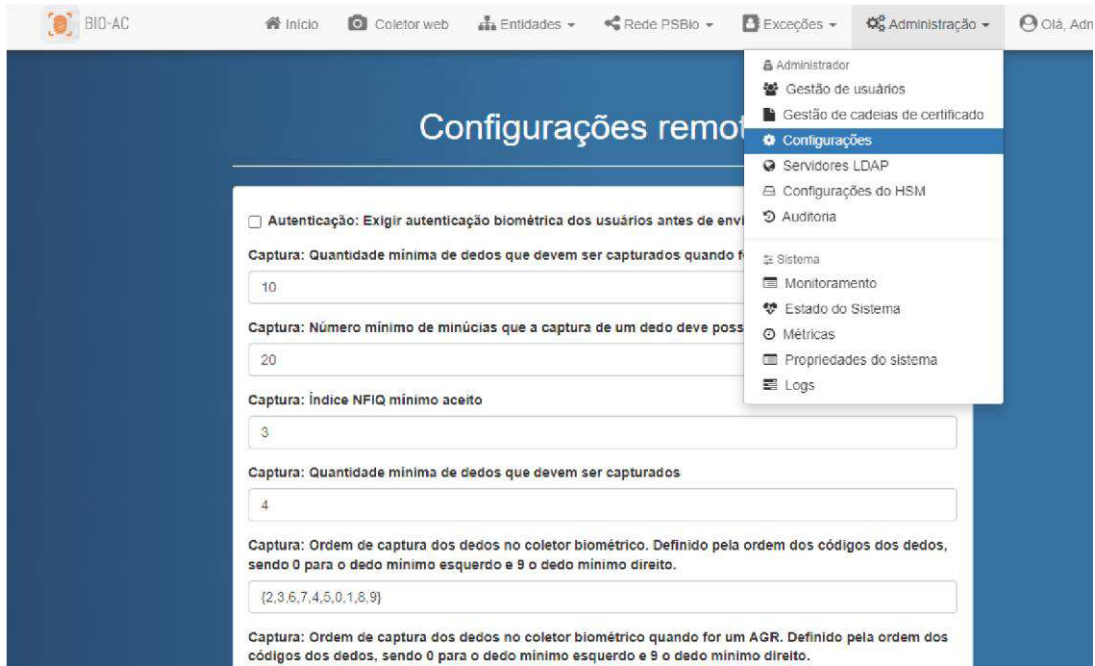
BIO-AC

Início Coletor web Entidades Rede PSBio Exceções Administração Olá, Adm

Administrador
Gestão de usuários
Gestão de cadeias de certificado
Configurações
Servidores LDAP
Configurações do HSM
Auditoria
Sistema
Monitoramento
Estado do Sistema
Métricas
Propriedades do sistema
Logs

Configurações remot

Autenticação: Exigir autenticação biométrica dos usuários antes de envi

Captura: Quantidade mínima de dedos que devem ser capturados quando f

10

Captura: Número mínimo de minúcias que a captura de um dedo deve poss

20

Captura: Índice NFIQ mínimo aceito

3

Captura: Quantidade mínima de dedos que devem ser capturados

4

Captura: Ordem de captura dos dedos no coletor biométrico. Definido pela ordem dos códigos dos dedos, sendo 0 para o dedo mínimo esquerdo e 9 o dedo mínimo direito.

{2,3,6,7,4,5,0,1,8,9}

Captura: Ordem de captura dos dedos no coletor biométrico quando for um AGR. Definido pela ordem dos códigos dos dedos, sendo 0 para o dedo mínimo esquerdo e 9 o dedo mínimo direito.